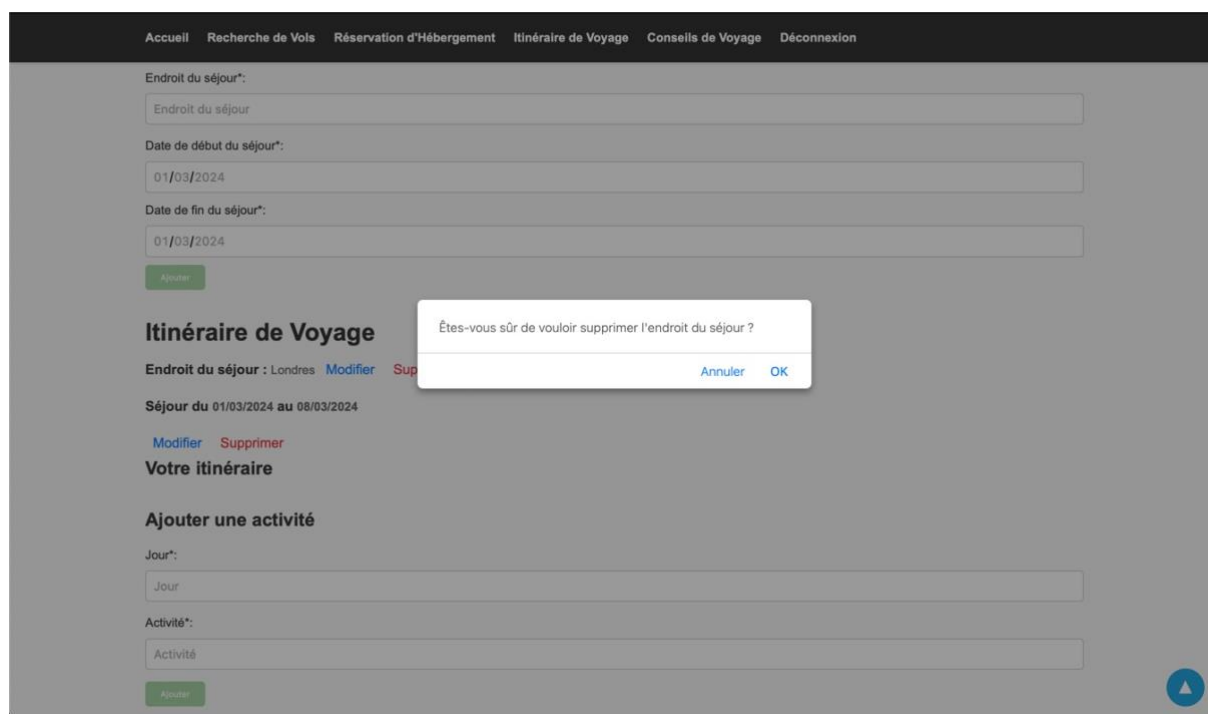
Accueil Recherche de Vols Réservation d'Hébergement Itinéraire de Voyage Conseils de Voyage Déconnexion

Endroit du séjour*:

Endroit du séjour

Date de début du séjour*:

01/03/2024

Date de fin du séjour*:

01/03/2024

Ajouter

Itinéraire de Voyage

Endroit du séjour : Londres Modifier Sup

Séjour du 01/03/2024 au 08/03/2024

Modifier Supprimer

Votre itinéraire

Ajouter une activité

Jour*:

Jour

Activité*:

Activité

Ajouter

Êtes-vous sûr de vouloir supprimer l'endroit du séjour ?

Annuler OK